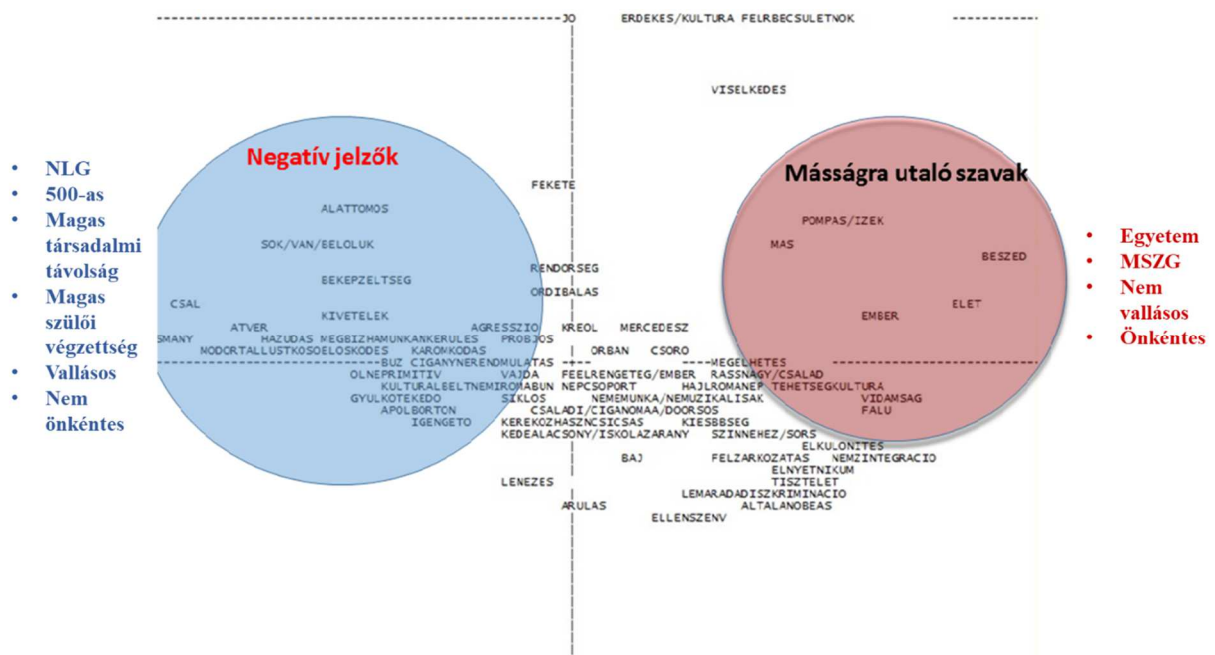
JO ERDEKES/KULTURA FELRBECSULETNOK

VISELKEDES

Negatív jelzők

Másságra utaló szavak

- NLG
- 500-as
- Magas társadalmi távolság
- Magas szülői végzettség
- Vallásos
- Nem önkéntes

- Egyetem
- MSZG
- Nem vallásos
- Önkéntes

FEKETE

ALATTOMOS

POMPAS/IZEK

SOK/VAN/BELOLUK

MAS

BESZED

RENDORSEG

BEKEPZELTSEG

ORDIBALAS

CSAL

ELET

KIVETELEK

EMBER

SMANY ATVER HAZUDAS MEGBIZHAMUNKANKERULES AGRESSZIO KREOL MERCEDESZ

NODORTALLUSTKOSOELOSKODES KAROMKODAS PROBJOS ORBAN CSORO

BUZ CIGANYNERENDMULATAS MEGELHETES

OLNEPRIMITIV VAJDA FEELRENGETEG/EMBER RASSNAGY/CSALAD

KULTURALBELTNEMIROMABUN NEPCSOPORT HAJLROMANEP TEHETSEGKULTURA

GYULKOTEKEDO SIKLOS NEMEMUNKA/NEMUZIKALISAK VIDAMSAG

APOLBORTON CSALADI/CIGANONAA/DOORSOS FALU

IGENGETO KEREKOZHASZNCSICSAS KIESBBSEG

KEDEALACSONY/ISKOLAZARANY SZINNEHEZ/SORS

ELKULONITES

BAJ FELZARKOZATAS NEMZINTEGRACIO

ELNYETNIKUM

LENEZES TISZTELET

LEMARADADISZKRIMINACIO

ARULAS ALTALANOBEAS

ELLENSZENV